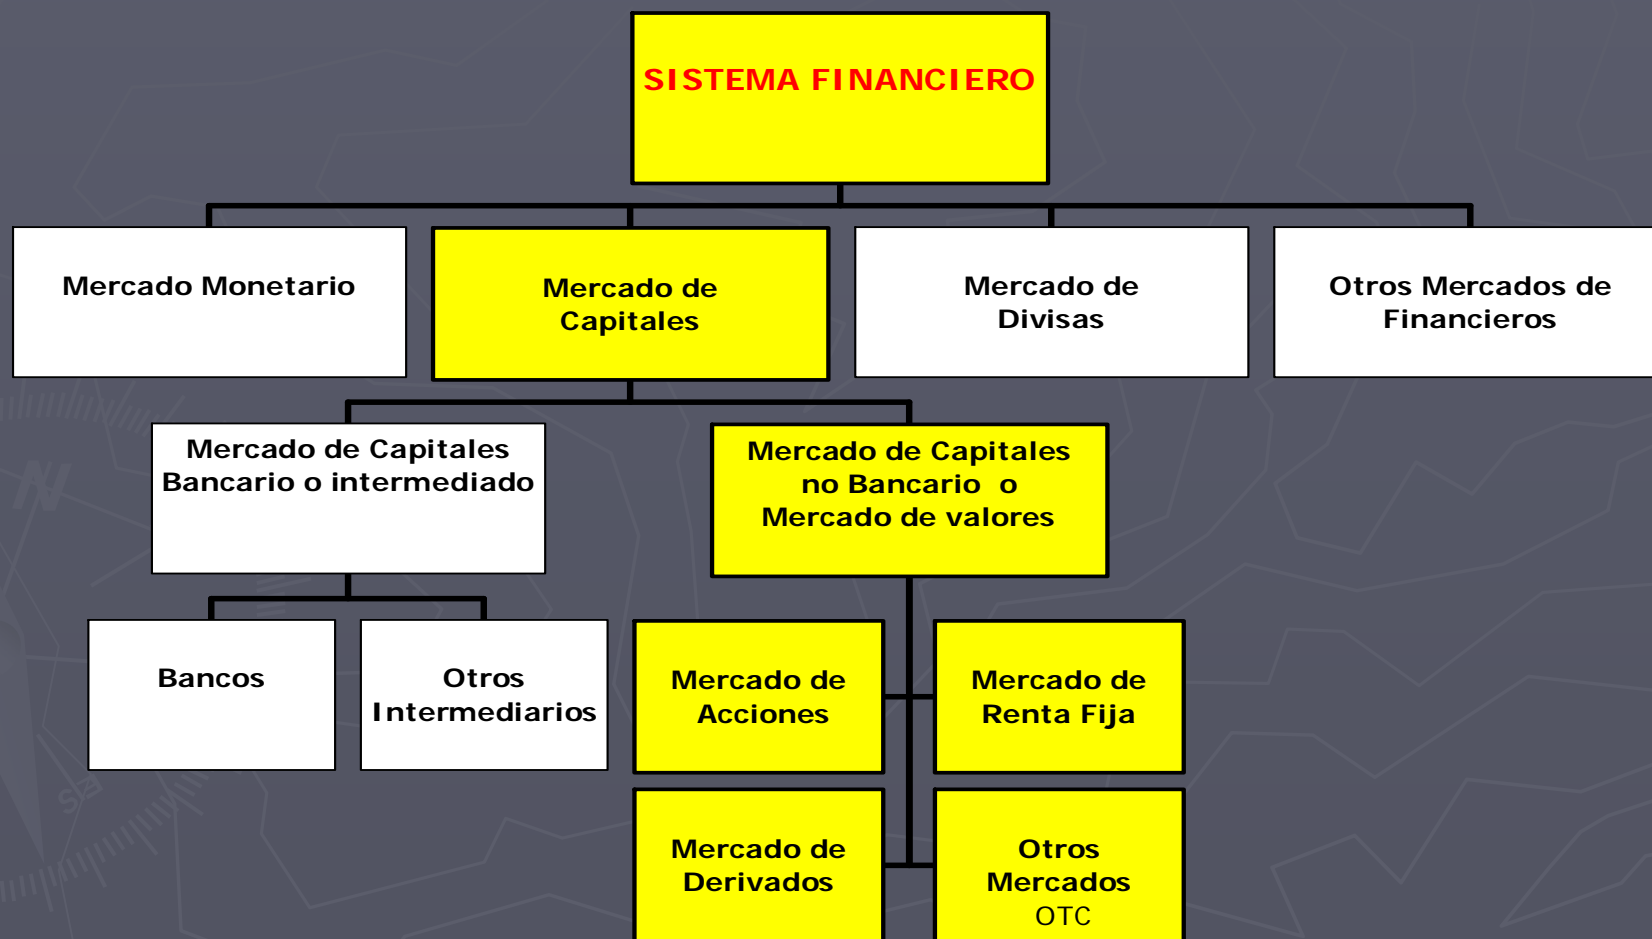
SISTEMA FINANCIERO

Mercado Monetario

Mercado de Capitales

Mercado de Divisas

Otros Mercados de Financieros

Mercado de Capitales Bancario o intermediado

Mercado de Capitales no Bancario o Mercado de valores

Bancos

Otros Intermediarios

Mercado de Acciones

Mercado de Renta Fija

Mercado de Derivados

Otros Mercados OTC